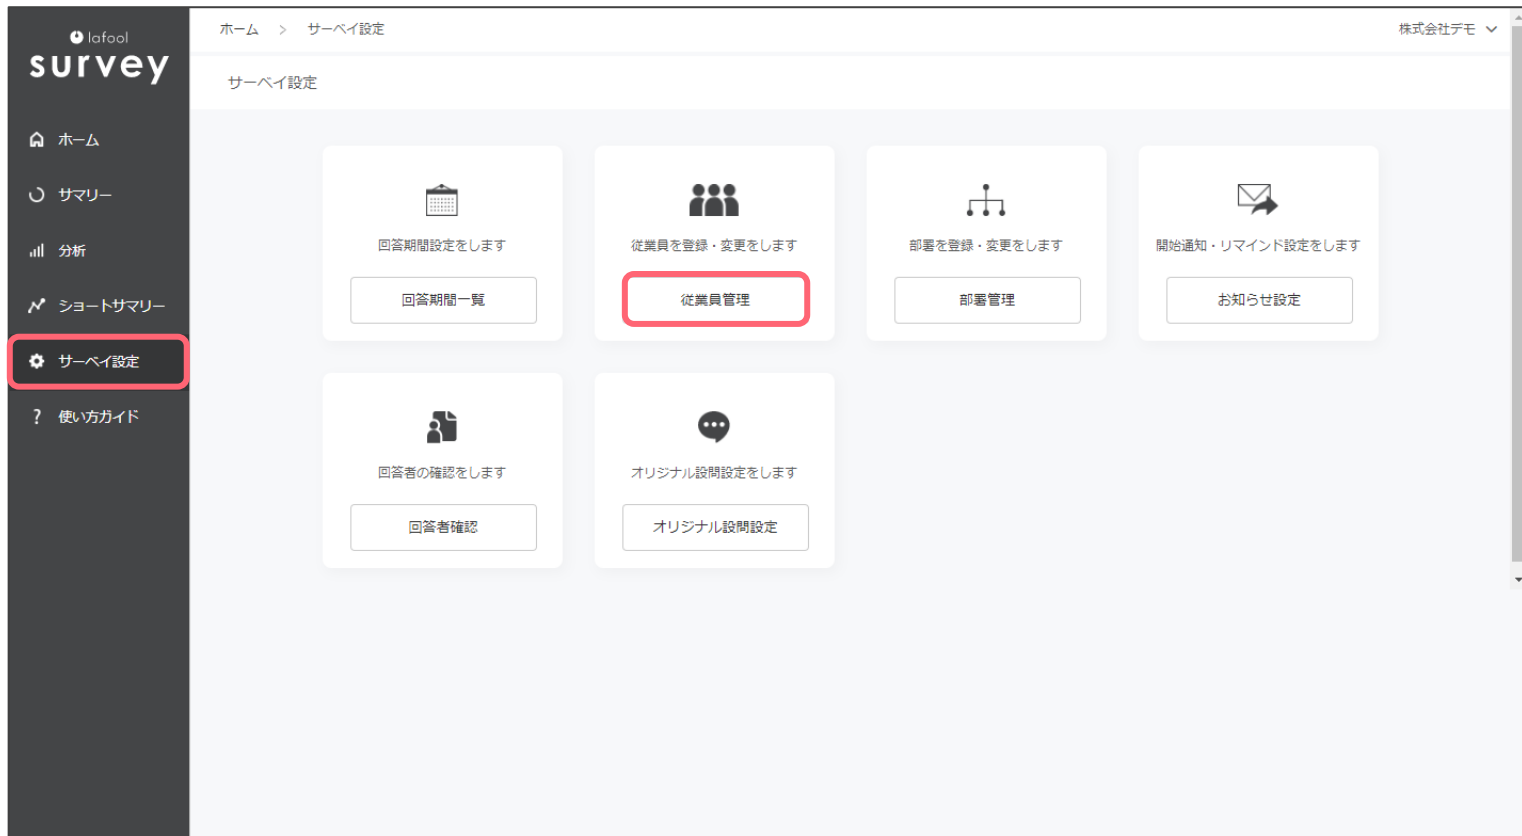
lafool
survey

ホーム
サマリー
分析
ショートサマリー
サーベイ設定
使い方ガイド

ホーム > サーベイ設定

株式会社デモ

サーベイ設定

回答期間設定をします
回答期間一覧

従業員を登録・変更をします
従業員管理

部署を登録・変更をします
部署管理

開始通知・リマインド設定をします
お知らせ設定

回答者の確認をします
回答者確認

オリジナル設問設定をします
オリジナル設問設定